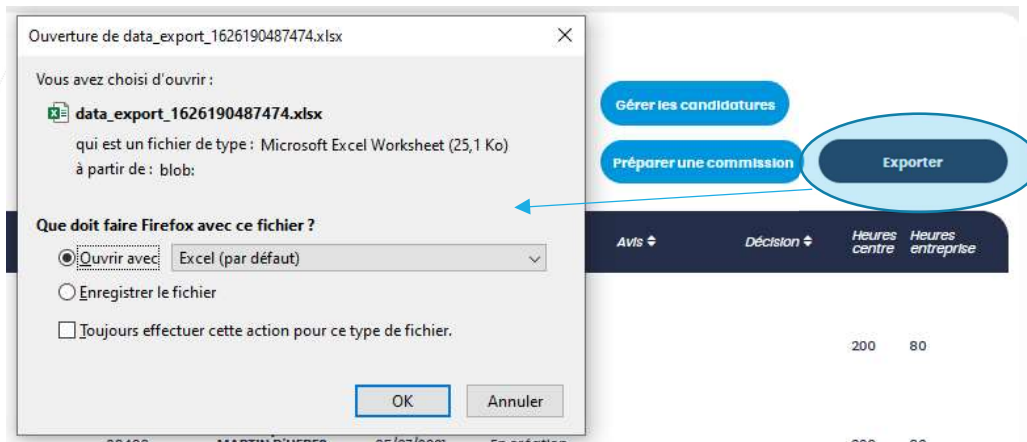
Ouverture de data_export_1626190487474.xlsx

Vous avez choisi d'ouvrir :

data_export_1626190487474.xlsx

qui est un fichier de type : Microsoft Excel Worksheet (25,1 Ko)

à partir de : blob:

Que doit faire Firefox avec ce fichier ?

Ouvrir avec Excel (par défaut)

Enregistrer le fichier

Toujours effectuer cette action pour ce type de fichier.

OK Annuler

Gérer les candidatures

Préparer une commission

Exporter

Avis ⇕ Décision ⇕ Heures centre Heures entreprise

200 80